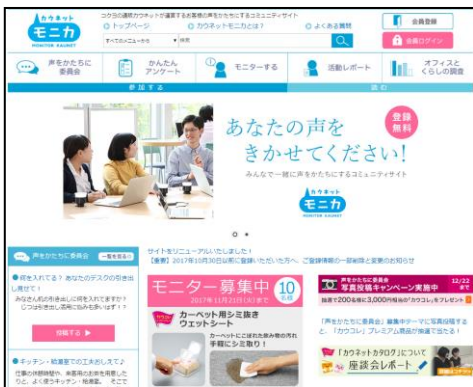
カウネット
モニカ
MONITOR KAUNET

コクヨの通販カウネットが運営するお客様の声をかたちにするコミュニティサイト

トップページ　カウネットモニカとは？　よくある質問

会員登録
会員ログイン

すべてのコンテンツ　検索

声をかたちに委員会
かんたんアンケート
モニターする
活動レポート
オフィスとくらしの調査

参加する
読む

あなたの声を
きかせてください！
みんなで一緒に声をかたちにするコミュニティサイト

登録無料

カウネット
モニカ
MONITOR KAUNET

声をかたちに委員会

何を入れてる？ あなたのデスクの引き出し見せて！
みなさんの引き出しに何を入れてますか？ジツはお...

投稿する

キッチン・給湯室での工夫おしえて♪
仕事の休憩時間や、来客時のお茶を用意したりと、よく使うキッチン・給湯室。そこで

サイトをリニューアルいたしました！
【重要】2017年10月30日以前にご登録いただいた方へ：ご登録情報の一部削除と変更のお知らせ

モニター募集中
10名様
2017年11月21日（火）まで
カーペット用シミ抜きウェットシート
カーペットにこぼれた飲み物の汚れ手軽にシミ取り！

声をかたちに委員会
写真投稿キャンペーン実施中
12/22まで
抽選で200名様に3,000円相当の「カウコレ」をプレゼント

「声をかたちに委員会」募集中テーマに写真投稿すると、「カウコレ」プレミアム商品が抽選で当たる！

「カウネットカタログ」について
座談会レポート